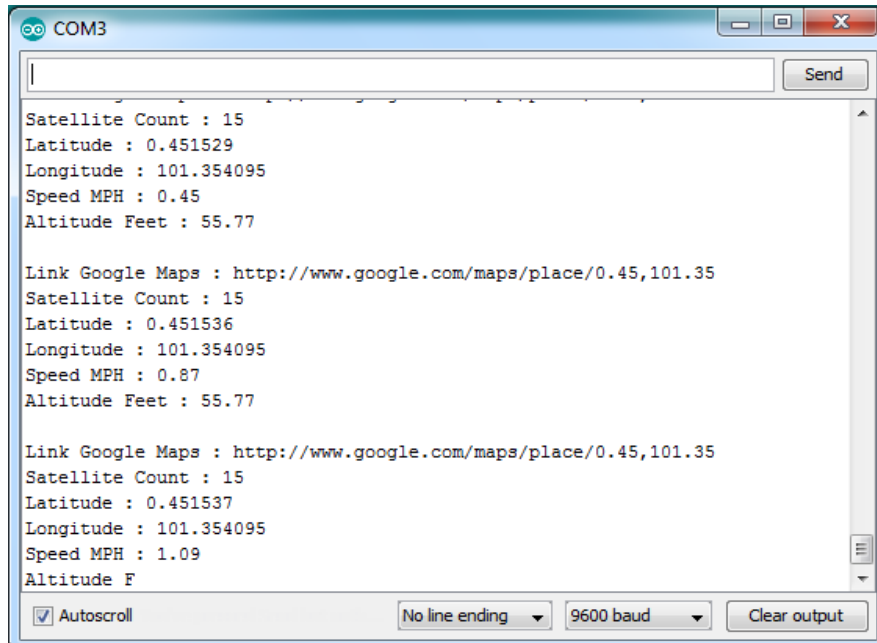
COM3

Send

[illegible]
Satellite Count : 15
Latitude : 0.451529
Longitude : 101.354095
Speed MPH : 0.45
Altitude Feet : 55.77

Link Google Maps : http://www.google.com/maps/place/0.45,101.35
Satellite Count : 15
Latitude : 0.451536
Longitude : 101.354095
Speed MPH : 0.87
Altitude Feet : 55.77

Link Google Maps : http://www.google.com/maps/place/0.45,101.35
Satellite Count : 15
Latitude : 0.451537
Longitude : 101.354095
Speed MPH : 1.09
Altitude F

Autoscroll
No line ending
9600 baud
Clear output